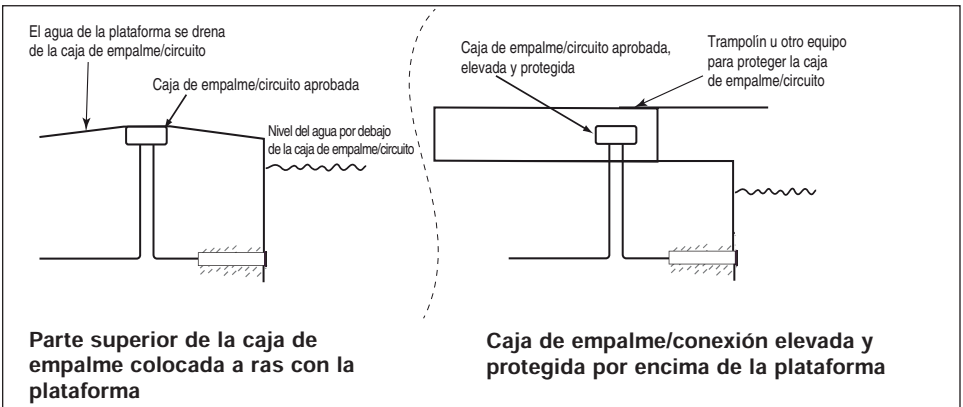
El agua de la plataforma se drena de la caja de empalme/circuito

Caja de empalme/circuito aprobada

Nivel del agua por debajo de la caja de empalme/circuito

Parte superior de la caja de empalme colocada a ras con la plataforma

Caja de empalme/circuito aprobada, elevada y protegida

Trampolín u otro equipo para proteger la caja de empalme/circuito

Caja de empalme/conexión elevada y protegida por encima de la plataforma